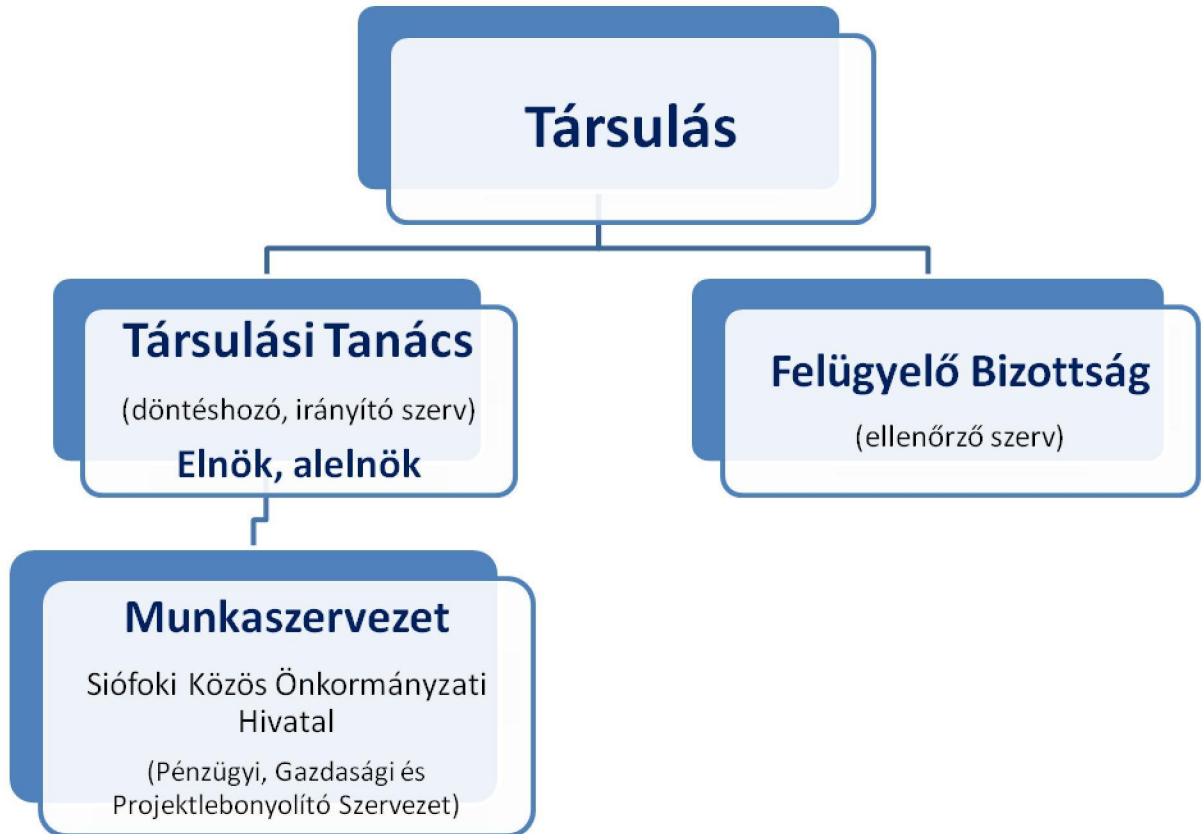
Társulás

Társulási Tanács

(döntéshozó, irányító szerv)

Elnök, alelnök

Felügyelő Bizottság

(ellenőrző szerv)

Munkaszervezet

Siófoki Közös Önkormányzati Hivatal

(Pénzügyi, Gazdasági és Projektlebonyolító Szervezet)